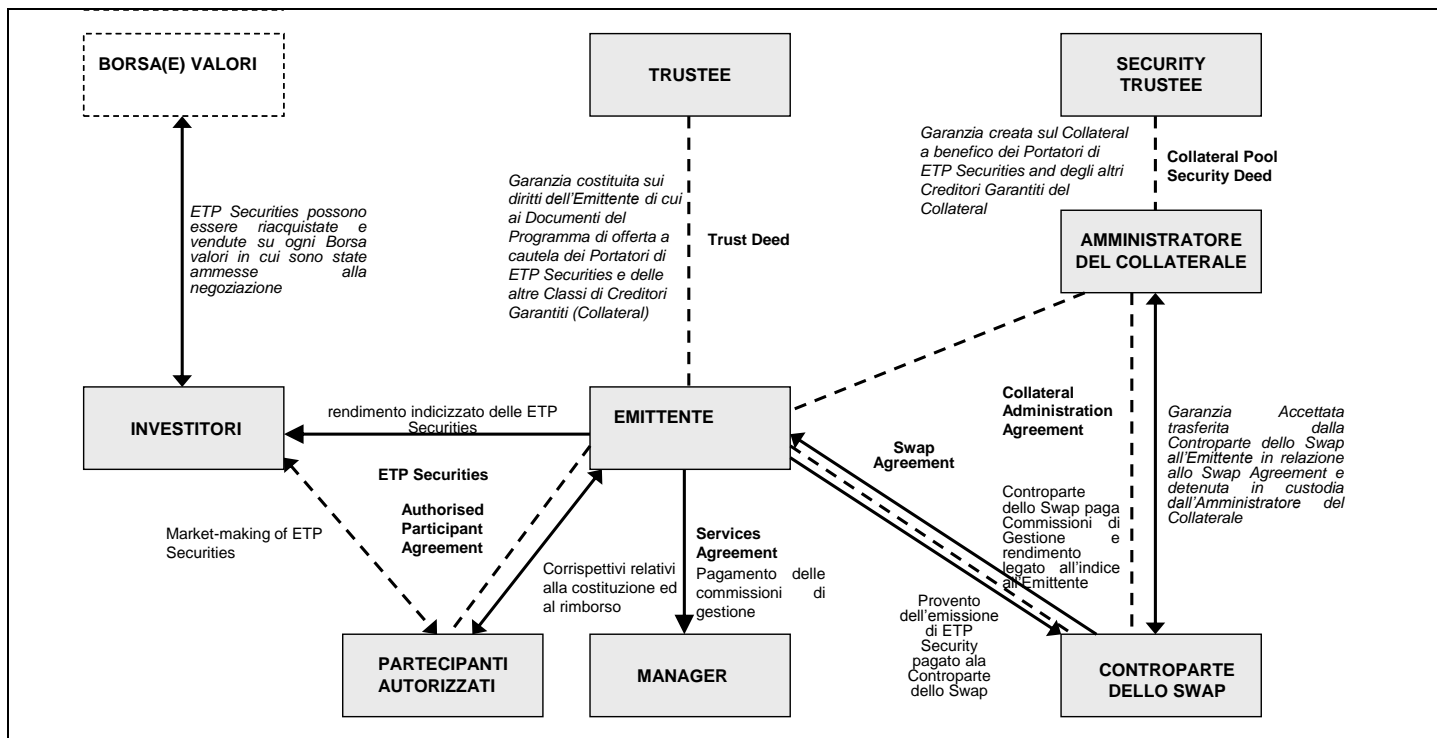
BORSA(E) VALORI

TRUSTEE

SECURITY TRUSTEE

Garanzia creata sul Collateral a benefico dei Portatori di ETP Securities and degli altri Creditori Garantiti del Collateral

Collateral Pool Security Deed

Garanzia costituita sui diritti dell'Emittente di cui ai Documenti del Programma di offerta a cautela dei Portatori di ETP Securities e delle altre Classi di Creditori Garantiti (Collateral)

Trust Deed

ETP Securities possono essere riacquistate e vendute su ogni Borsa valori in cui sono state ammesse alla negoziazione

AMMINISTRATORE DEL COLLATERALE

INVESTITORI

rendimento indicizzato delle ETP Securities

EMITTENTE

Collateral Administration Agreement

Garanzia Accettata trasferita dalla Controparte dello Swap all'Emittente in relazione allo Swap Agreement e detenuta in custodia dall'Amministratore del Collaterale

Swap Agreement

ETP Securities

Authorised Participant Agreement

Market-making of ETP Securities

Corrispettivi relativi alla costituzione ed al rimborso

Services Agreement
Pagamento delle commissioni di gestione

Controparte dello Swap paga Commissioni di Gestione e rendimento legato all'indice all'Emittente

Provento dell'emissione di ETP Security pagato ala Controparte dello Swap

PARTECIPANTI AUTORIZZATI

MANAGER

CONTROPARTE DELLO SWAP